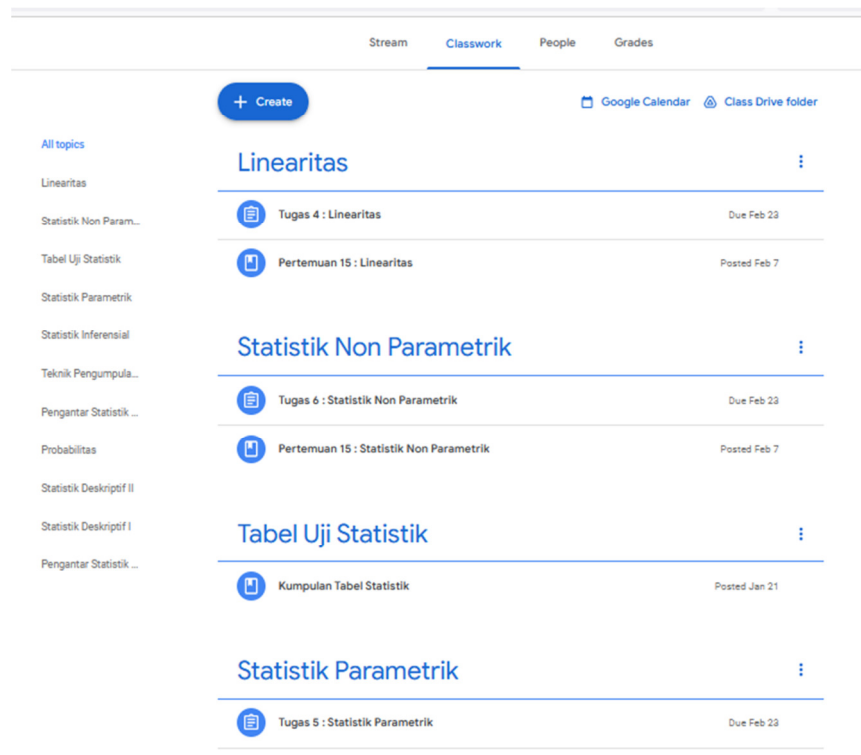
Stream Classwork People Grades

+ Create

Google Calendar Class Drive folder

All topics
Linearitas
Statistik Non Param...
Tabel Uji Statistik
Statistik Parametrik
Statistik Inferensial
Teknik Pengumpula...
Pengantar Statistik ...
Probabilitas
Statistik Deskriptif II
Statistik Deskriptif I
Pengantar Statistik ...

Linearitas

Tugas 4 : Linearitas Due Feb 23

Pertemuan 15 : Linearitas Posted Feb 7

Statistik Non Parametrik

Tugas 6 : Statistik Non Parametrik Due Feb 23

Pertemuan 15 : Statistik Non Parametrik Posted Feb 7

Tabel Uji Statistik

Kumpulan Tabel Statistik Posted Jan 21

Statistik Parametrik

Tugas 5 : Statistik Parametrik Due Feb 23